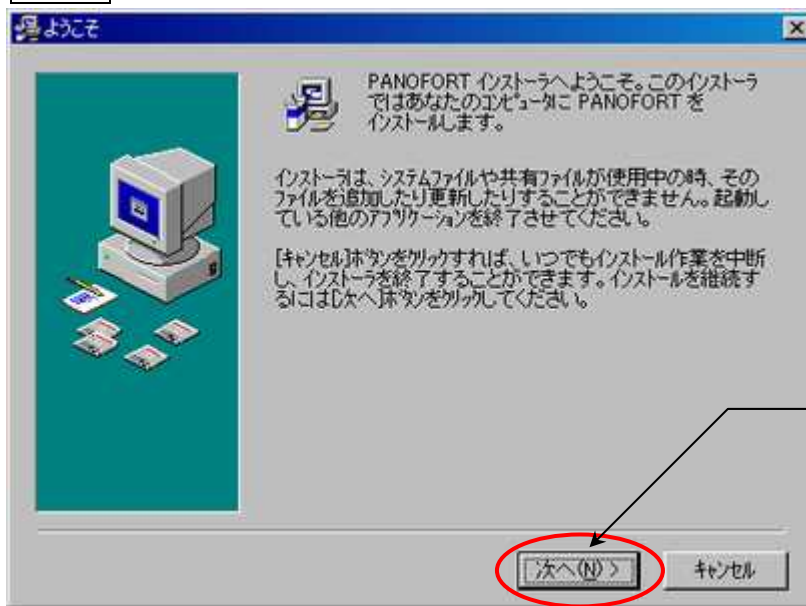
ようこそ

PANOFORT インストーラへようこそ。このインストーラではあなたのコンピュータに PANOFORT をインストールします。

インストーラは、システムファイルや共有ファイルが使用中の時、そのファイルを追加したり更新したりすることができません。起動している他のアプリケーションを終了させてください。

[キャンセル]ボタンをクリックすれば、いつでもインストール作業を中断し、インストーラを終了することができます。インストールを継続するには[次へ]ボタンをクリックしてください。

次へ(N) >

キャンセル